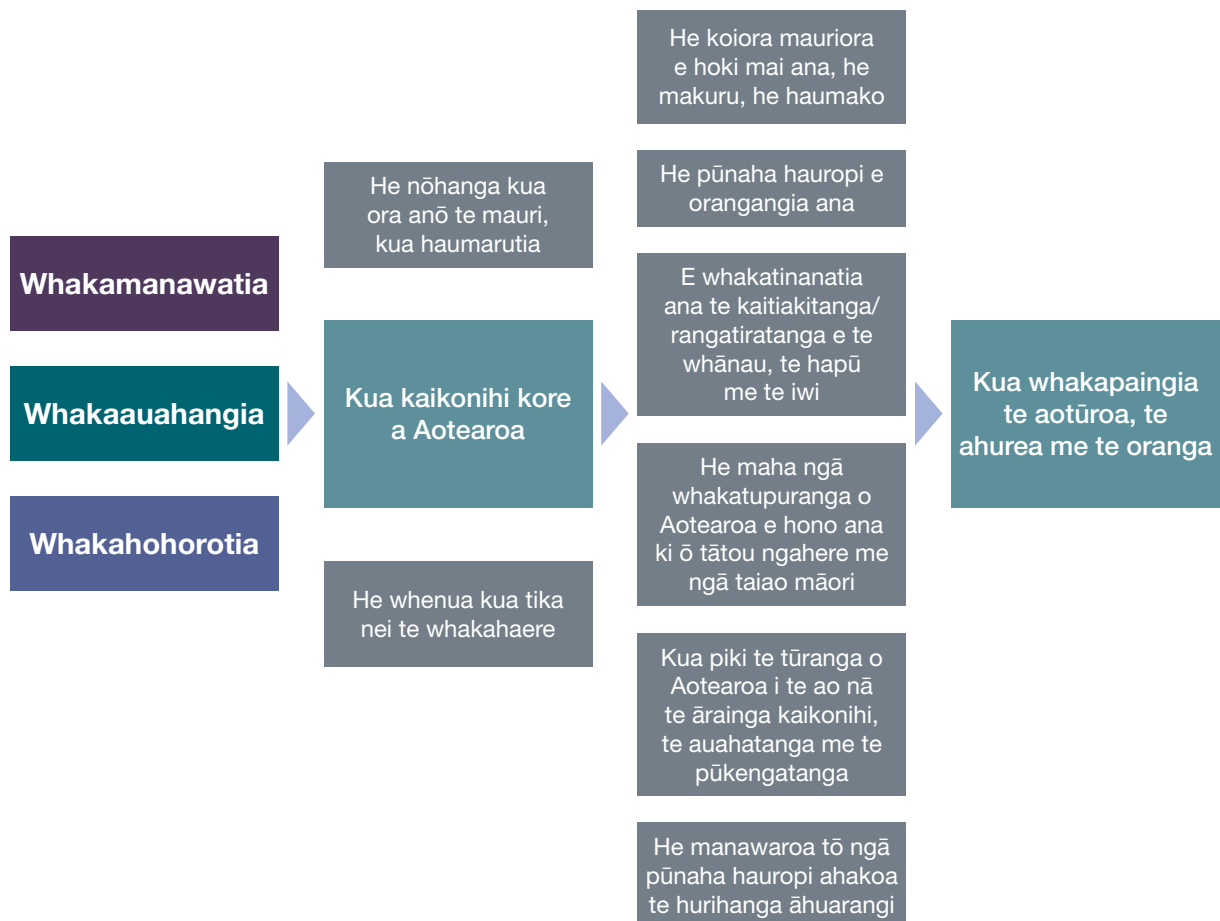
Whakamanawatia

Whakaauahangia

Whakahohorotia

He nōhanga kua ora anō te mauri, kua haumarutia

Kua kaikonihi kore a Aotearoa

He whenua kua tika nei te whakahaere

He koiora mauriora e hoki mai ana, he makuru, he haumako

He pūnaha hauropi e orangangia ana

E whakatinanatia ana te kaitiakitanga/ rangatiratanga e te whānau, te hapū me te iwi

He maha ngā whakatupuranga o Aotearoa e hono ana ki ō tātou ngahere me ngā taiao māori

Kua piki te tūranga o Aotearoa i te ao nā te ārainga kaikonihi, te auahatanga me te pūkengatanga

He manawaroa tō ngā pūnaha hauropi ahakoa te hurihanga āhuarangi

Kua whakapaingia te aotūroa, te ahurea me te oranga